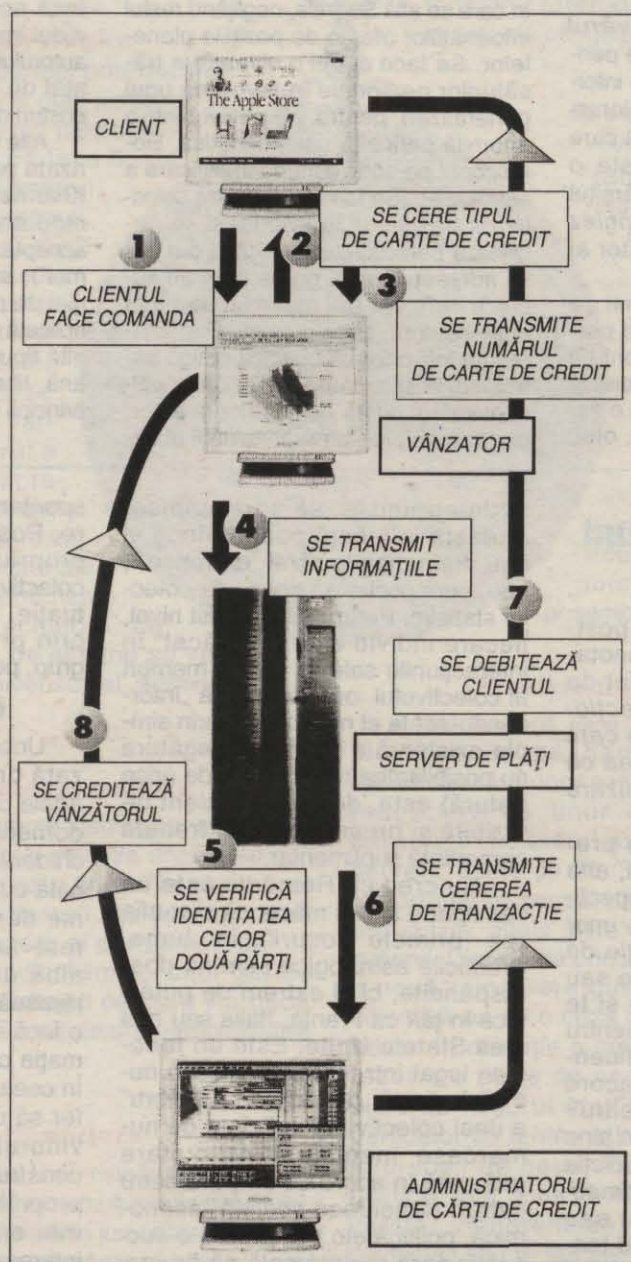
The Apple Store

CLIENT

SE CERE TIPUL DE CARTE DE CREDIT

1

2

3

CLIENTUL FACE COMANDA

SE TRANSMITE NUMĂRUL DE CARTE DE CREDIT

VÂNZATOR

4

SE TRANSMIT INFORMAŢIILE

7

SE DEBITEAZĂ CLIENTUL

8

SERVER DE PLĂŢI

SE CREDITEAZĂ VÂNZĂTORUL

5

SE VERIFICĂ IDENTITATEA CELOR DOUĂ PĂRŢI

6

SE TRANSMITE CEREREA DE TRANZACŢIE

ADMINISTRATORUL DE CĂRŢI DE CREDIT